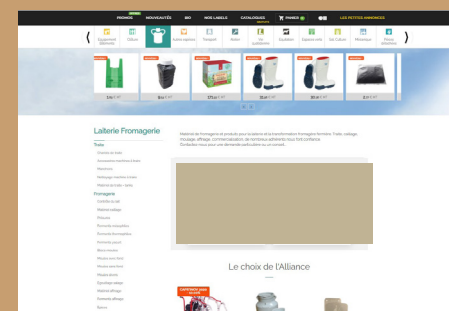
PROMOS NOUVEAUTÉS BIO NOS LABELS CATALOGUES PANIER LES PETITES ANNONCES

Équipement élévateurs Élevage Laiterie fromagerie Autres espèces Transport Mobilier Vie quotidienne Équitation Espaces verts Agriculture Mécanique Hygiène sécurité

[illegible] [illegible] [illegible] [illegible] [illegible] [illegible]

Laiterie Fromagerie

Traite

Fromagerie

Matériel de fromagerie et produits pour la laiterie et la transformation fromagère fermière. Traite, caillage, moulage, affinage, commercialisation, de nombreux éléments vous font confiance. Contactez-nous pour une demande particulière ou un conseil...

Le choix de l'Alliance